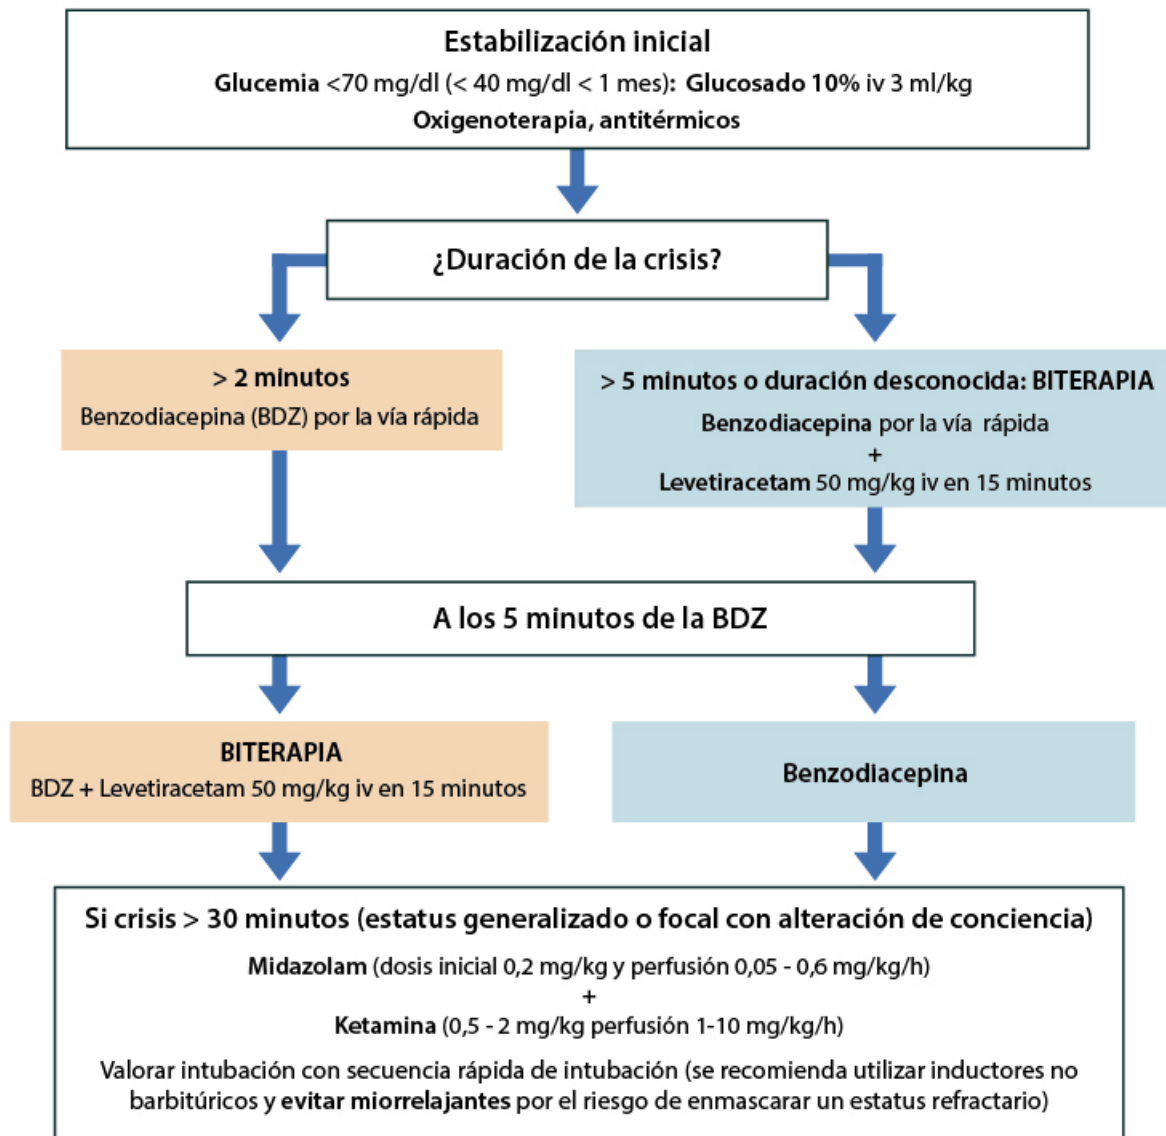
Estabilización inicial

Glucemia <70 mg/dl (< 40 mg/dl < 1 mes): Glucosado 10% iv 3 ml/kg

Oxigenoterapia, antitérmicos

¿Duración de la crisis?

> 2 minutos

Benzodiacepina (BDZ) por la vía rápida

> 5 minutos o duración desconocida: BITERAPIA

Benzodiacepina por la vía rápida

+

Levetiracetam 50 mg/kg iv en 15 minutos

A los 5 minutos de la BDZ

BITERAPIA

BDZ + Levetiracetam 50 mg/kg iv en 15 minutos

Benzodiacepina

Si crisis > 30 minutos (estatus generalizado o focal con alteración de conciencia)

Midazolam (dosis inicial 0,2 mg/kg y perfusión 0,05 - 0,6 mg/kg/h)

+

Ketamina (0,5 - 2 mg/kg perfusión 1-10 mg/kg/h)

Valorar intubación con secuencia rápida de intubación (se recomienda utilizar inductores no barbitúricos y evitar miorrelajantes por el riesgo de enmascarar un estatus refractario)